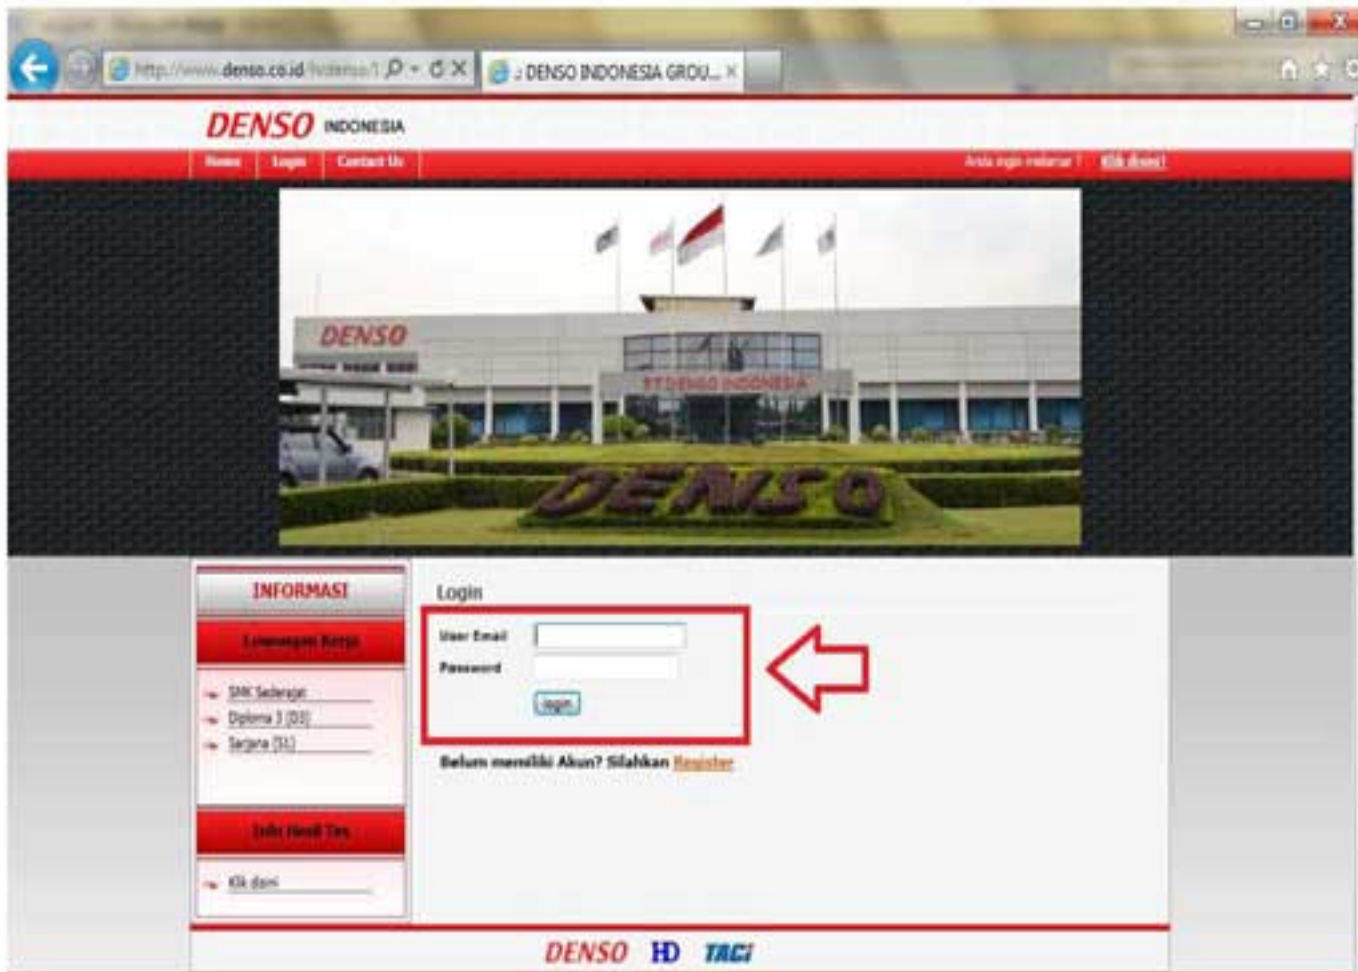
http://www.denso.co.id/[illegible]

DENSO INDONESIA GROU... ×

DENSO INDONESIA

Home | Login | Contact Us

Anda ingin melamar ? Klik disini!

DENSO

PT DENSO INDONESIA

DENSO

INFORMASI

Lowongan Kerja

SMK Sederajat
Diploma 3 (D3)
Sarjana (S1)

Info Hasil Tes

Klik disini

Login

User Email
Password
login

Belum memiliki Akun? Silahkan Register

DENSO HD TACI